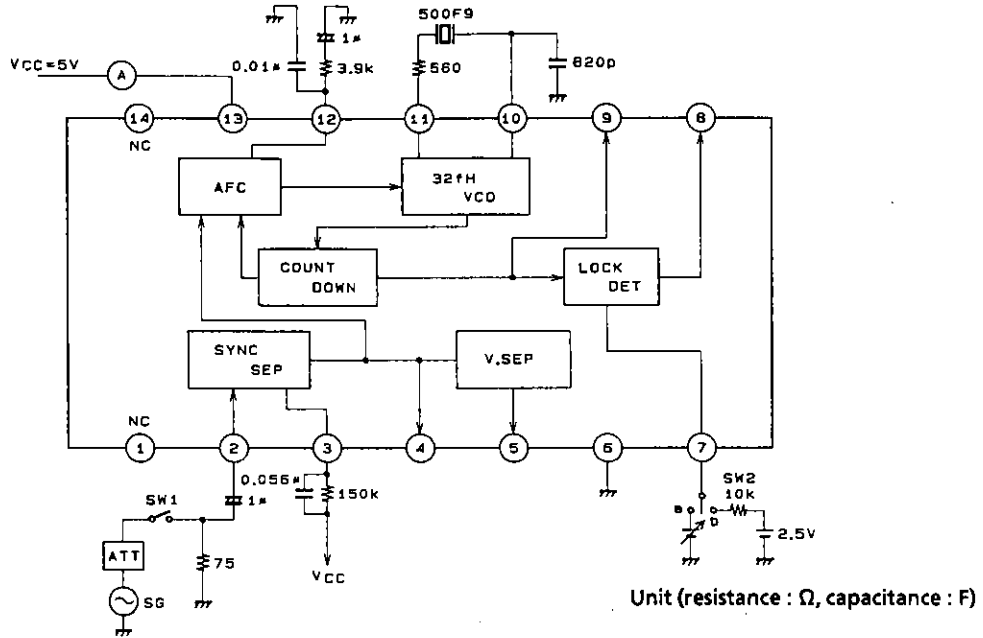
500F9

VCC=5V

A

0.01$\mu$

1$\mu$

3.9k

560

820p

14

NC

13

12

11

10

9

8

AFC

32fH

VCO

COUNT DOWN

LOCK DET

SYNC SEP

V.SEP

NC

1

2

3

4

5

6

7

0.056$\mu$

150k

SW1

1$\mu$

ATT

75

SG

VCC

SW2

10k

a

b

2.5V

Unit (resistance : $\Omega$, capacitance : F)